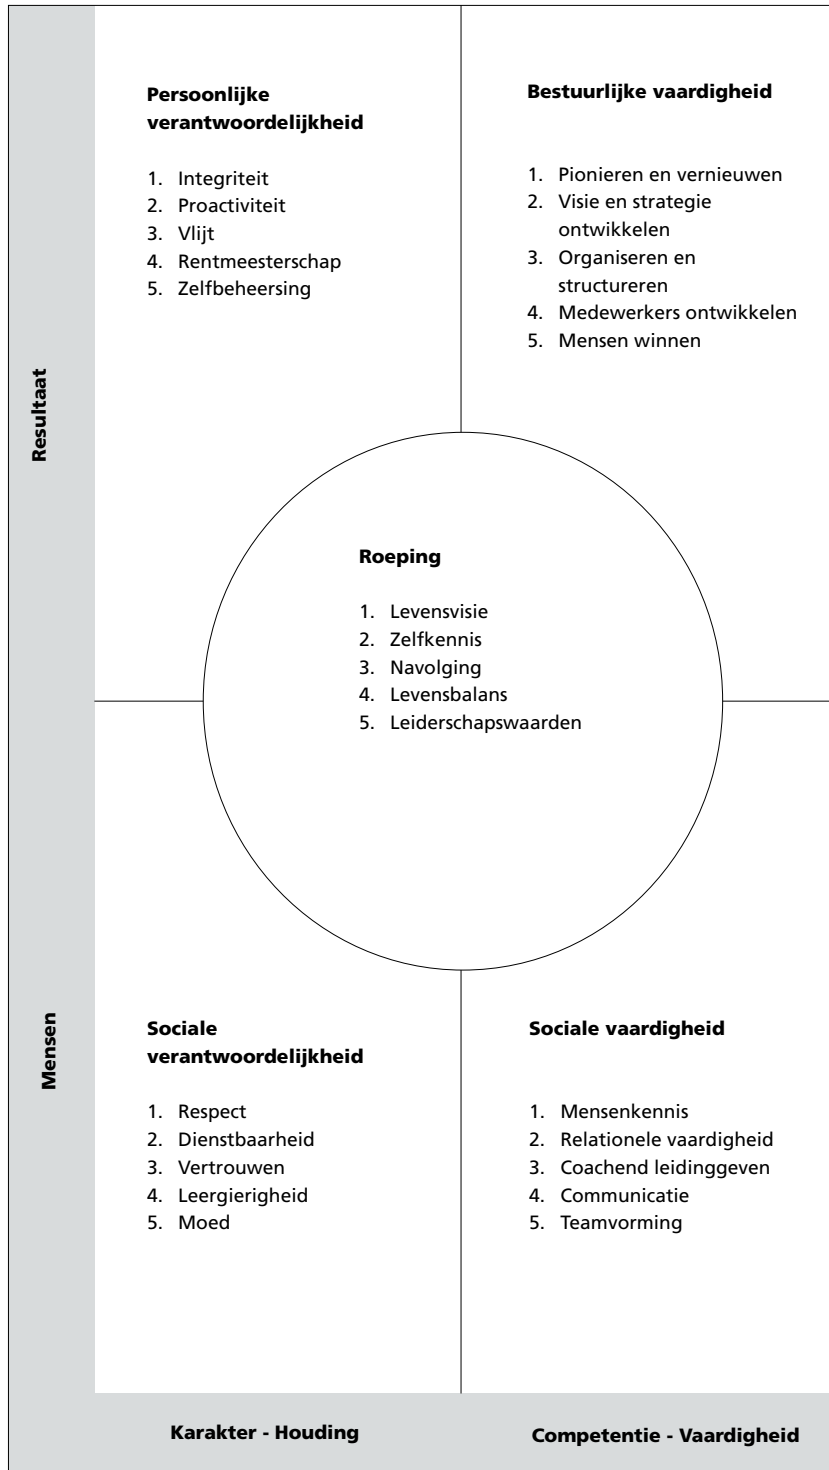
Persoonlijke verantwoordelijkheid

1. Integriteit
2. Proactiviteit
3. Vlijt
4. Rentmeesterschap
5. Zelfbeheersing

Bestuurlijke vaardigheid

1. Pionieren en vernieuwen
2. Visie en strategie ontwikkelen
3. Organiseren en structureren
4. Medewerkers ontwikkelen
5. Mensen winnen

Resultaat

Roeping

1. Levensvisie
2. Zelfkennis
3. Navolging
4. Levensbalans
5. Leiderschapswaarden

Mensen

Sociale verantwoordelijkheid

1. Respect
2. Dienstbaarheid
3. Vertrouwen
4. Leergierigheid
5. Moed

Sociale vaardigheid

1. Mensenkennis
2. Relationele vaardigheid
3. Coachend leidinggeven
4. Communicatie
5. Teamvorming

Karakter - Houding

Competentie - Vaardigheid